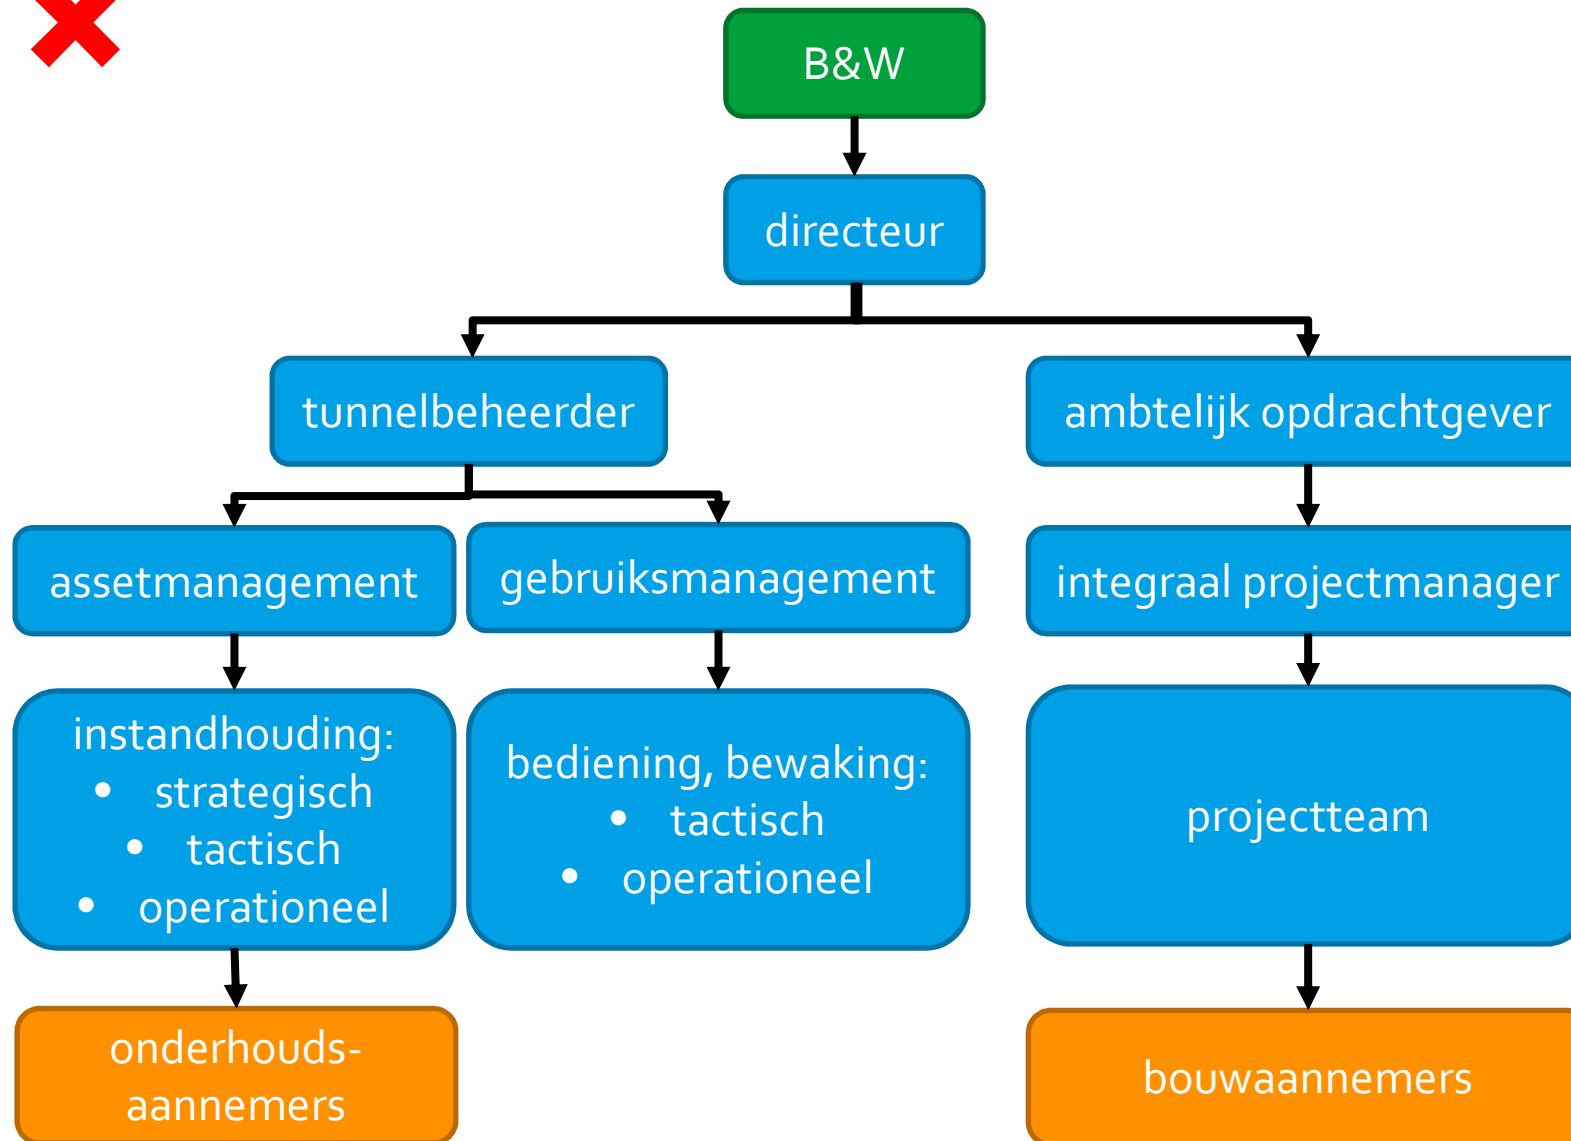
B&W

directeur

tunnelbeheerder

ambtelijk opdrachtgever

assetmanagement

gebruiksmanagement

integraal projectmanager

instandhouding:
- strategisch
- tactisch
- operationeel

bediening, bewaking:
- tactisch
- operationeel

projectteam

onderhouds-aannemers

bouwaannemers